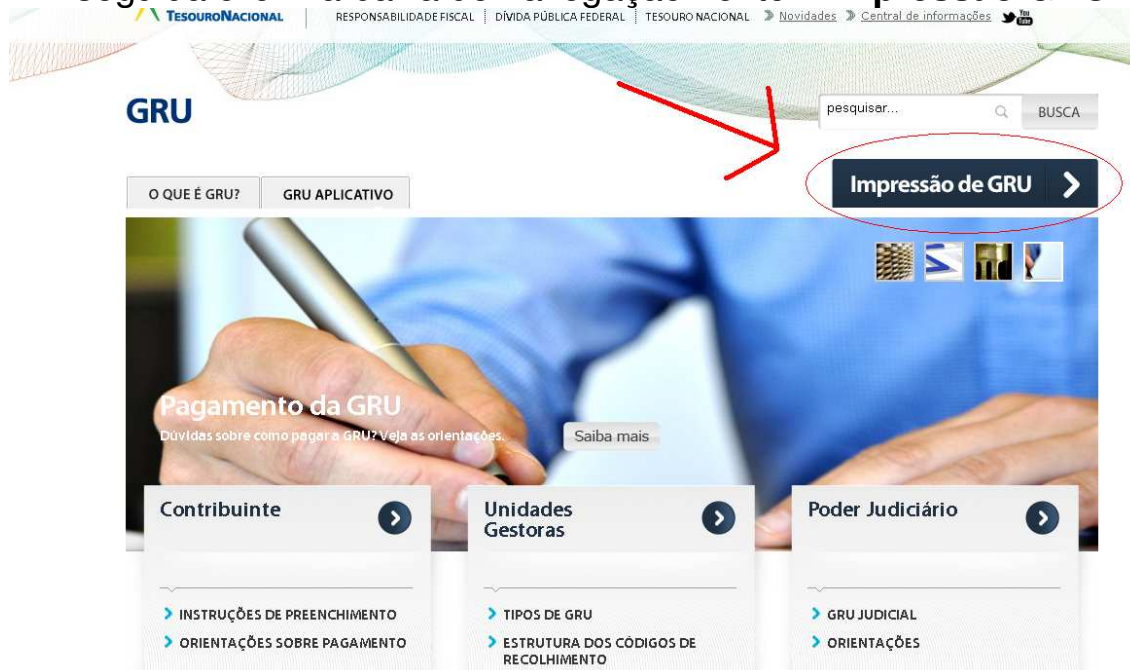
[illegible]

TESOURONACIONAL | RESPONSABILIDADE FISCAL | DÍVIDA PÚBLICA FEDERAL | TESOURO NACIONAL | Novidades | Central de informações

GRU

pesquisar...

BUSCA

O QUE É GRU?

GRU APLICATIVO

Impressão de GRU

Pagamento da GRU

Dúvidas sobre como pagar a GRU? Veja as orientações.

Saiba mais

Contribuinte

Unidades Gestoras

Poder Judiciário

INSTRUÇÕES DE PREENCHIMENTO

ORIENTAÇÕES SOBRE PAGAMENTO

TIPOS DE GRU

ESTRUTURA DOS CÓDIGOS DE RECOLHIMENTO

GRU JUDICIAL

ORIENTAÇÕES